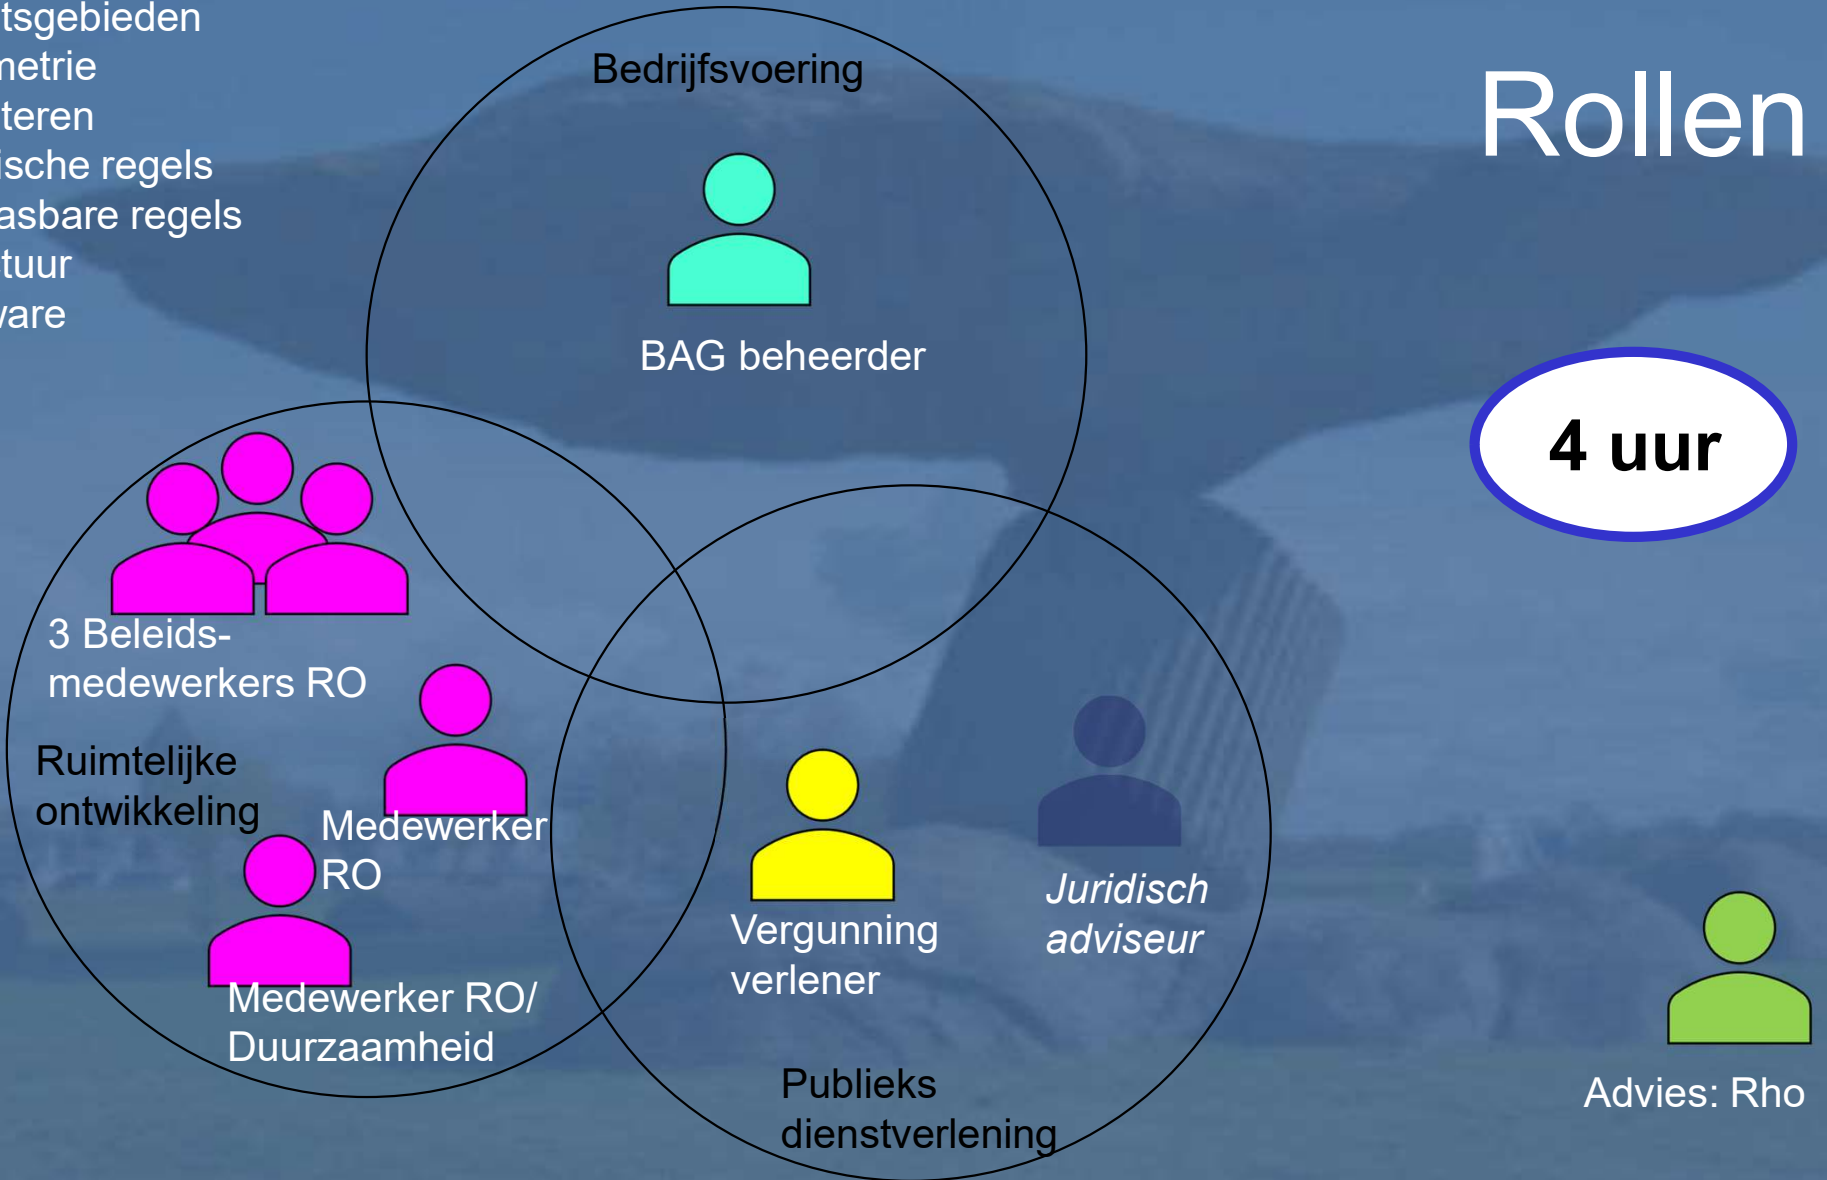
tsgebieden
netrie
teren
ische regels
asbare regels
tuur
vare

Rollen

Bedrijfsvoering

BAG beheerder

4 uur

3 Beleids-medewerkers RO

Ruimtelijke ontwikkeling

Medewerker RO

Medewerker RO/ Duurzaamheid

Vergunning verlener

Juridisch adviseur

Publieks dienstverlening

Advies: Rho